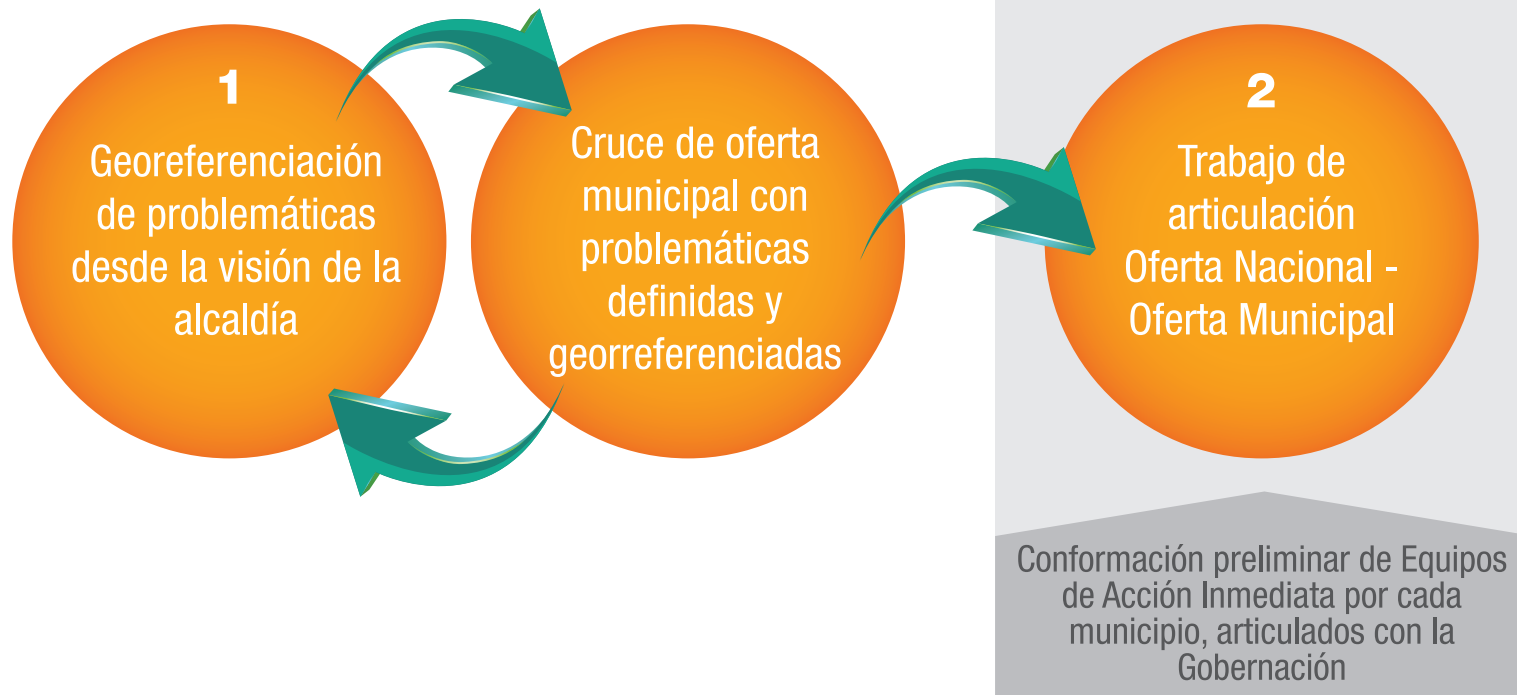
1
Georeferenciación de problemáticas desde la visión de la alcaldía

Cruce de oferta municipal con problemáticas definidas y georreferenciadas

2
Trabajo de articulación Oferta Nacional - Oferta Municipal

Conformación preliminar de Equipos de Acción Inmediata por cada municipio, articulados con la Gobernación